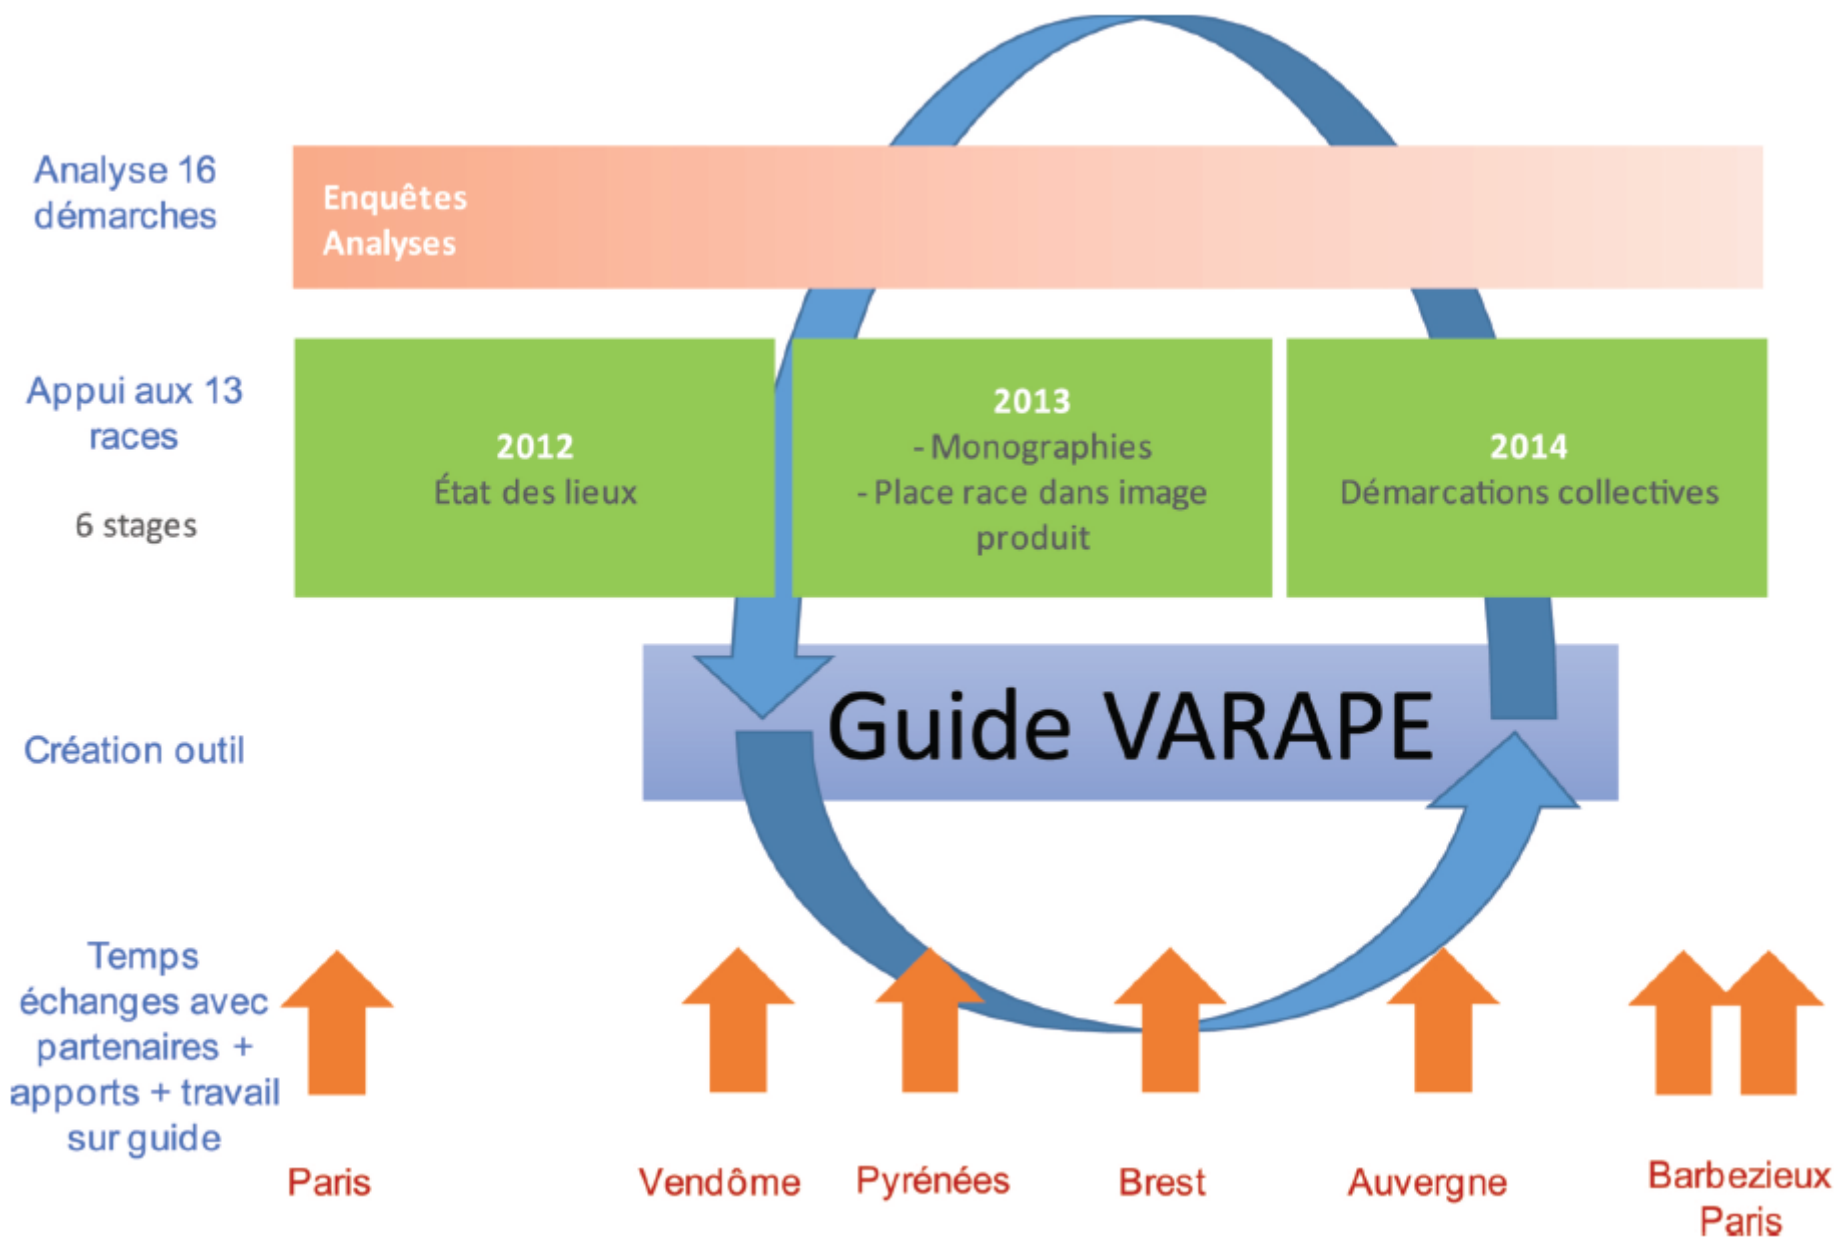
Analyse 16 démarches

Enquêtes
Analyses

Appui aux 13 races

6 stages

2012
État des lieux

2013
- Monographies
- Place race dans image produit

2014
Démarcations collectives

Création outil

Guide VARAPE

Temps échanges avec partenaires + apports + travail sur guide

Paris

Vendôme

Pyrénées

Brest

Auvergne

Barbezieux
Paris